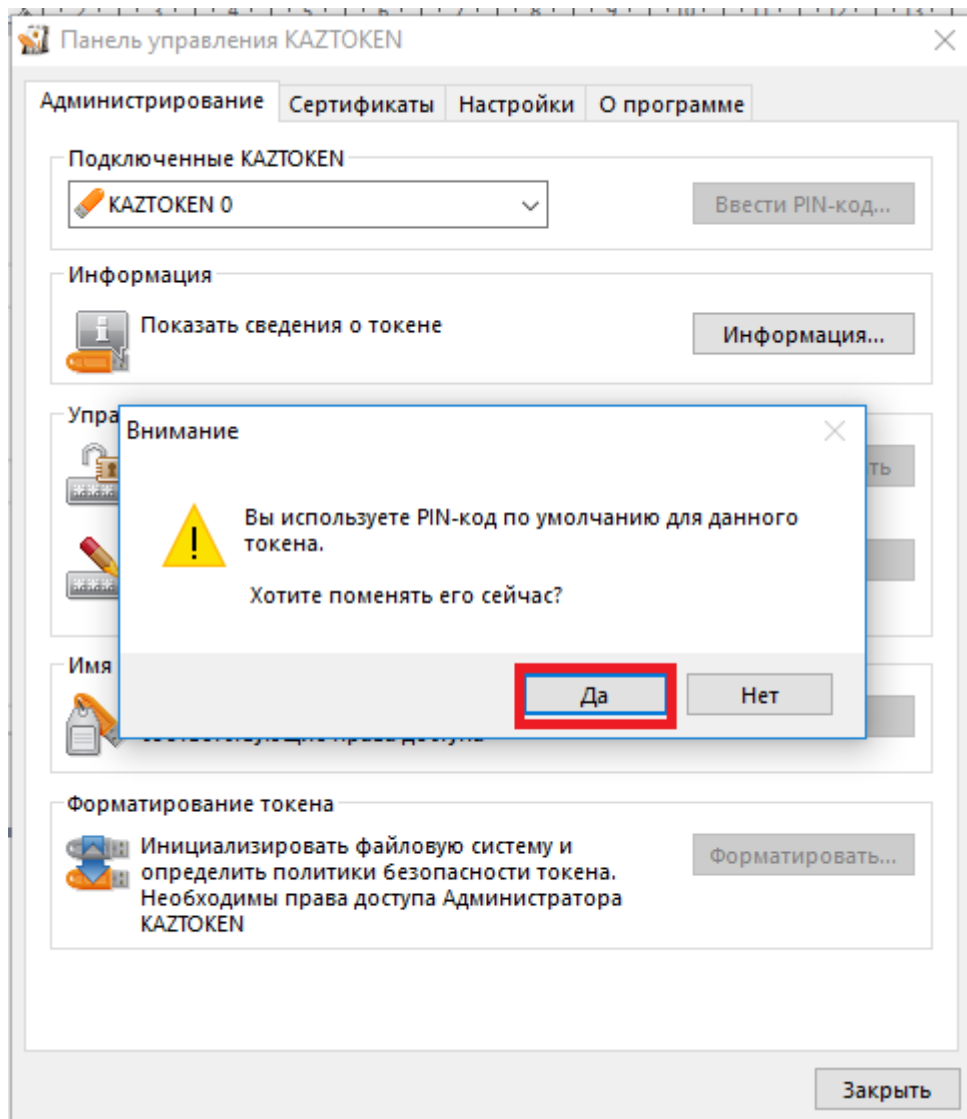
Панель управления KAZTOKEN

Администрирование | Сертификаты | Настройки | О программе

Подключенные KAZTOKEN
KAZTOKEN 0
Ввести PIN-код...

Информация
Показать сведения о токене
Информация...

Упра
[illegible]ть

Имя
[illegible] права доступа

Внимание

Вы используете PIN-код по умолчанию для данного токена.

Хотите поменять его сейчас?

Да
Нет

Форматирование токена
Инициализировать файловую систему и определить политики безопасности токена. Необходимы права доступа Администратора KAZTOKEN
Форматировать...

Закрыть